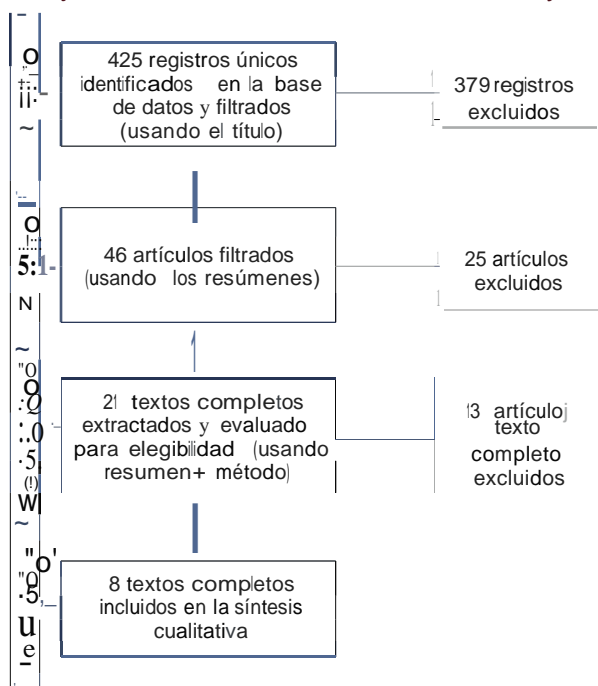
425 registros únicos identificados en la base de datos y filtrados (usando el título)

379 registros excluidos

46 artículos filtrados (usando los resúmenes)

25 artículos excluidos

21 textos completos extractados y evaluado para elegibilidad (usando resumen+ método)

13 artículoj texto completo excluidos

8 textos completos incluidos en la síntesis cualitativa